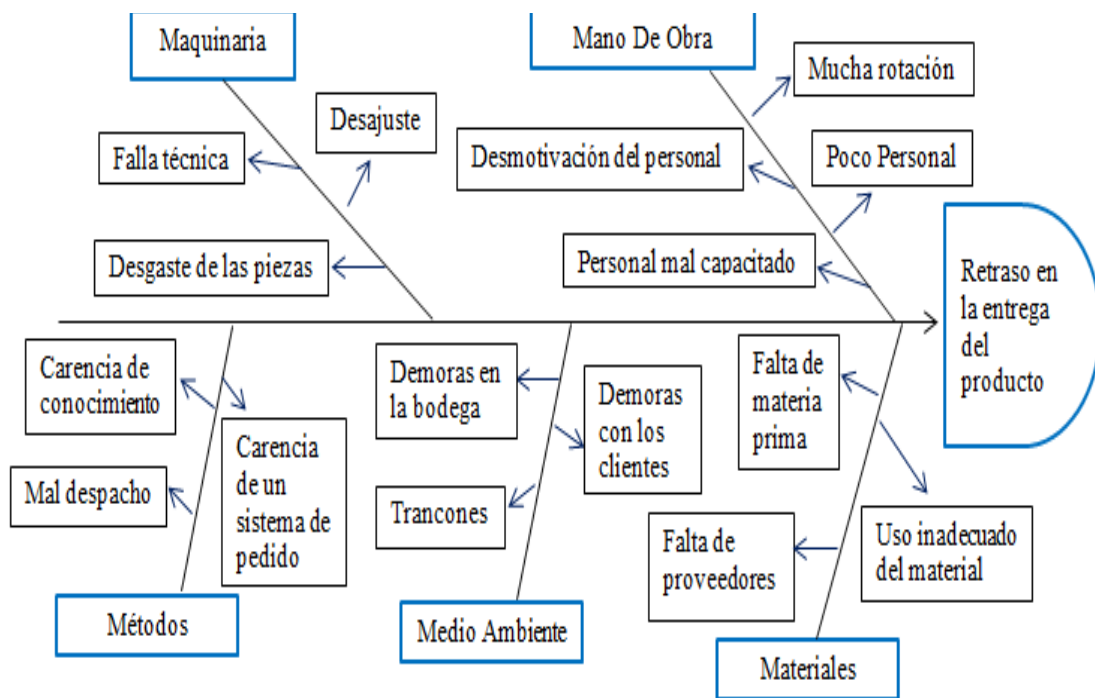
Maquinaria

Mano De Obra

Mucha rotación

Desajuste

Falla técnica

Desmotivación del personal

Poco Personal

Desgaste de las piezas

Personal mal capacitado

Retraso en la entrega del producto

Carencia de conocimiento

Demoras en la bodega

Demoras con los clientes

Falta de materia prima

Carencia de un sistema de pedido

Mal despacho

Trancones

Falta de proveedores

Uso inadecuado del material

Métodos

Medio Ambiente

Materiales